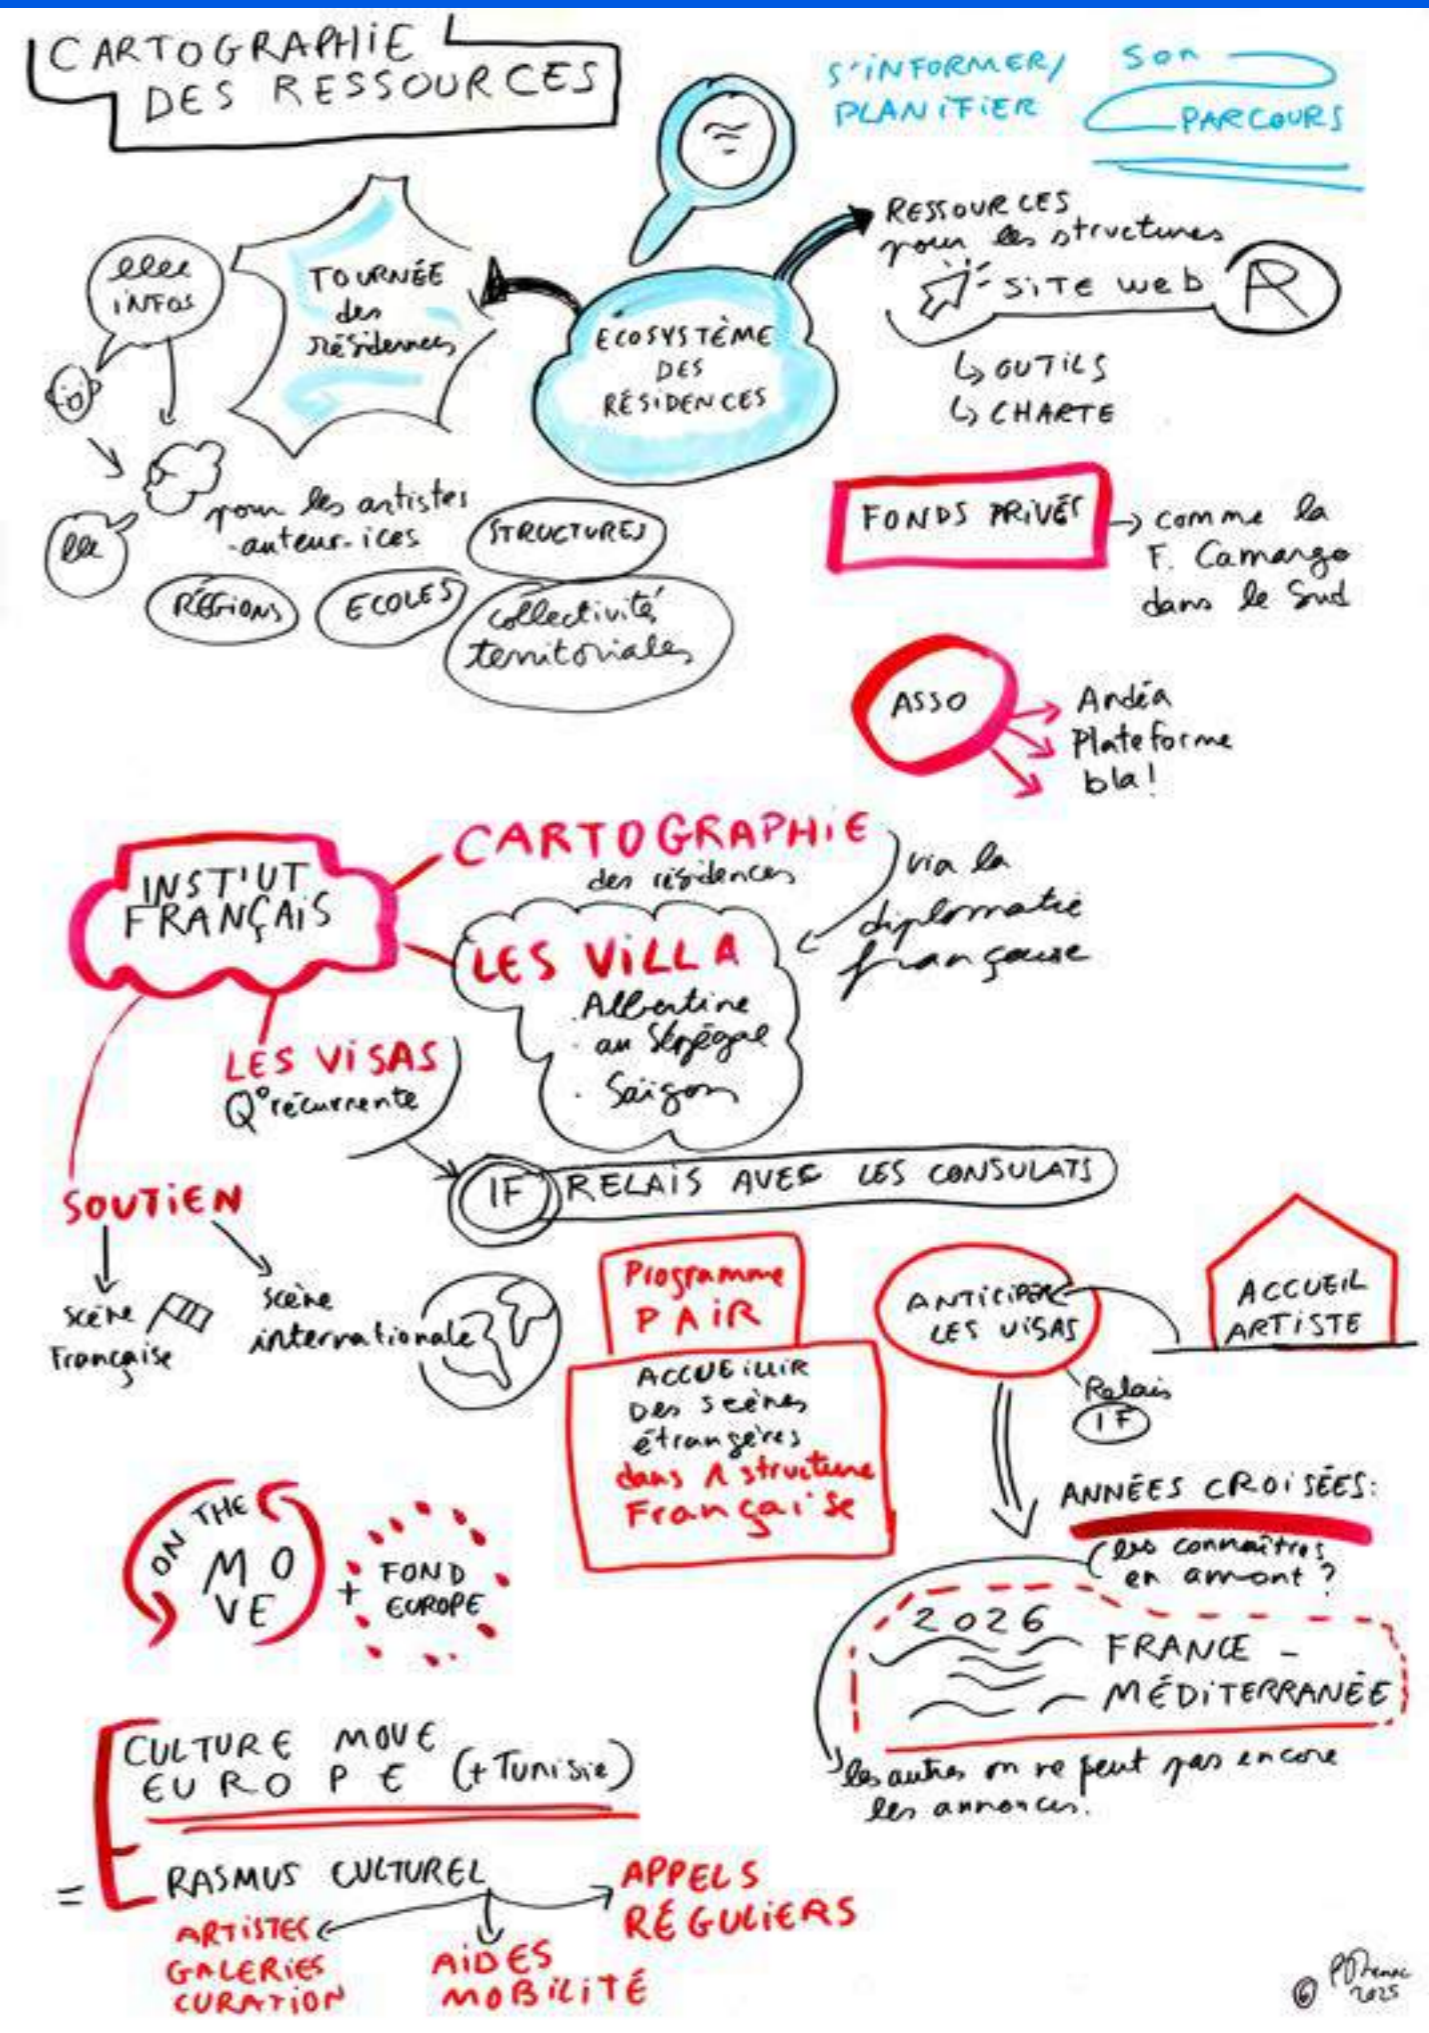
CARTOGRAPHIE DES RESSOURCES

S'INFORMER/ PLANIFIER SON PARCOURS

INFOS

TOURNÉE des résidences

ECOSYSTÈME DES RÉSIDENCES

RESSOURCES pour les structures

SITE WEB R

↳ OUTILS
↳ CHARTE

pour les artistes -auteur-ices

STRUCTURES

RÉGIONS ECOLES

collectivité territoriale

FONDS PRIVÉS → comme la F. Camargo dans le Sud

ASSO → Andéa Plateforme bla!

INSTITUT FRANÇAIS

CARTOGRAPHIE des résidences

via la diplomatie française

LES VILLA
. Albertine
. au Sénégal
. Saïgon

LES VISAS Q° récurrente

IF RELAIS AVEC LES CONSULATS

SOUTIEN
→ scène française
→ scène internationale

Programme PAIR

ACCUEILLIR DES SCÈNES ÉTRANGÈRES dans 1 structure Française

ANTICIPER LES VISAS

ACCUEIL ARTISTE

Relais IF

ANNÉES CROISÉES:
les connaître en amont ?

2026 FRANCE - MÉDITERRANÉE

les autres on ne peut pas encore les annoncer.

ON THE MOVE + FOND EUROPE

CULTURE MOVE EUROPE (+ Tunisie)

= RASMUS CULTUREL

APPELS RÉGULIERS

ARTISTES GALERIES CURATION

AIDES MOBILITÉ

© PPenne 2025